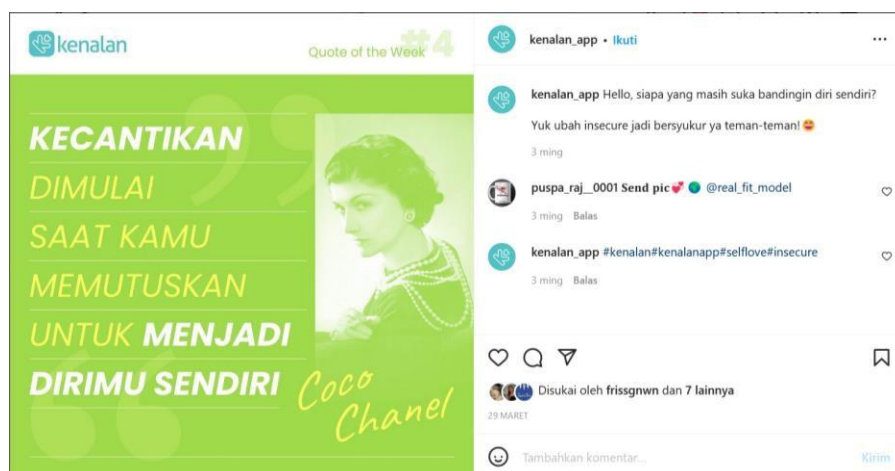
kenalan

Quote of the Week #4

KECANTIKAN DIMULAI SAAT KAMU MEMUTUSKAN UNTUK MENJADI DIRIMU SENDIRI

Coco Chanel

kenalan_app • Ikuti

...

kenalan_app Hello, siapa yang masih suka bandingin diri sendiri? Yuk ubah insecure jadi bersyukur ya teman-teman! 😊

3 ming

puspa_raj__0001 Send pic💕 @real_fit_model

3 ming Balas

kenalan_app #kenalan#kenalanapp#selflove#insecure

3 ming Balas

Disukai oleh frissgnwn dan 7 lainnya

29 MARET

Tambahkan komentar...

Kirim